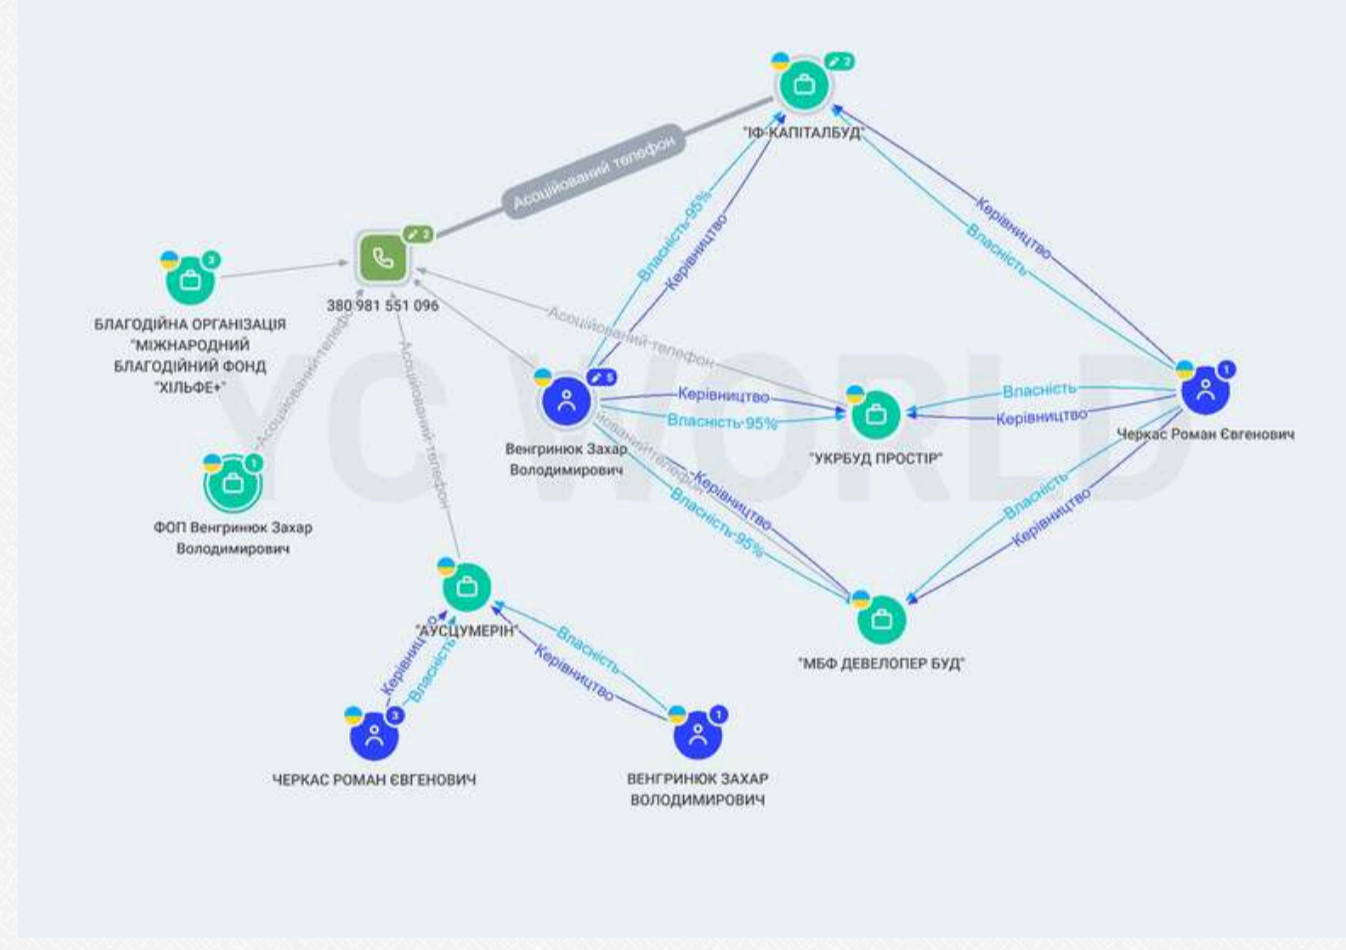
"ІФ-КАПІТАЛБУД"

2

Асоційований телефон

2

380 981 551 096

3

БЛАГОДІЙНА ОРГАНІЗАЦІЯ "МІЖНАРОДНИЙ БЛАГОДІЙНИЙ ФОНД "ХІЛЬФЕ+"

Асоційований телефон

Асоційований телефон

Асоційований телефон

Власність-95%

Керівництво

Керівництво

Власність

5

Венгринюк Захар Володимирович

Керівництво

Власність-95%

"УКРБУД ПРОСТІР"

Власність

Керівництво

1

Черкас Роман Євгенович

1

ФОП Венгринюк Захар Володимирович

Асоційований телефон

Керівництво

Власність-95%

Власність

Керівництво

YC WORLD

"АУСЦУМЕРІН"

Керівництво

Власність

Власність

Керівництво

"МБФ ДЕВЕЛОПЕР БУД"

3

ЧЕРКАС РОМАН ЄВГЕНОВИЧ

1

ВЕНГРИНЮК ЗАХАР ВОЛОДИМИРОВИЧ